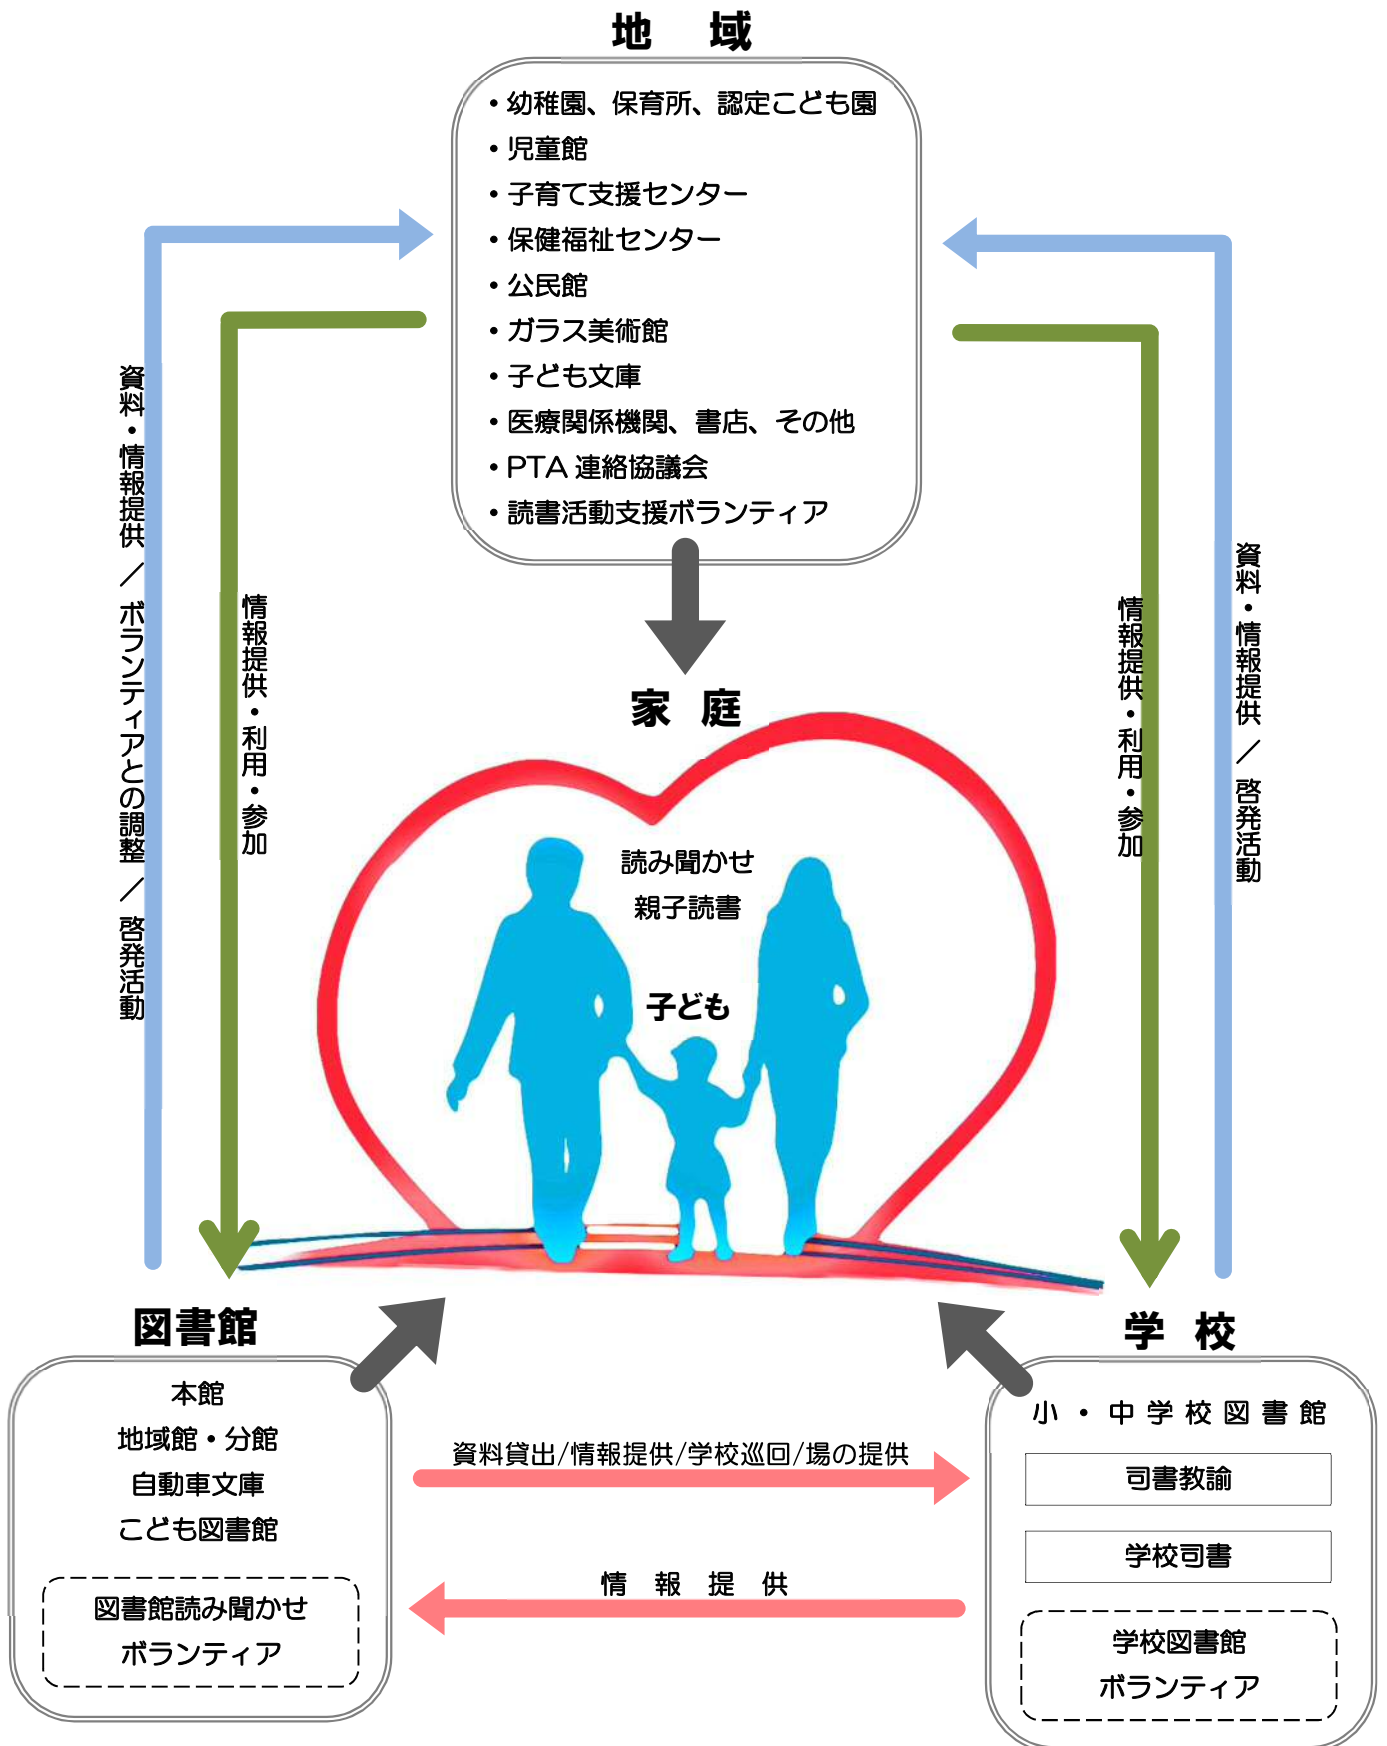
地　域

・幼稚園、保育所、認定こども園
・児童館
・子育て支援センター
・保健福祉センター
・公民館
・ガラス美術館
・子ども文庫
・医療関係機関、書店、その他
・PTA 連絡協議会
・読書活動支援ボランティア

資料・情報提供／ボランティアとの調整／啓発活動

情報提供・利用・参加

情報提供・利用・参加

資料・情報提供／啓発活動

家　庭

読み聞かせ
親子読書

子ども

図書館

本館
地域館・分館
自動車文庫
こども図書館

図書館読み聞かせ
ボランティア

資料貸出/情報提供/学校巡回/場の提供

情　報　提　供

学　校

小・中学校図書館

司書教諭

学校司書

学校図書館
ボランティア